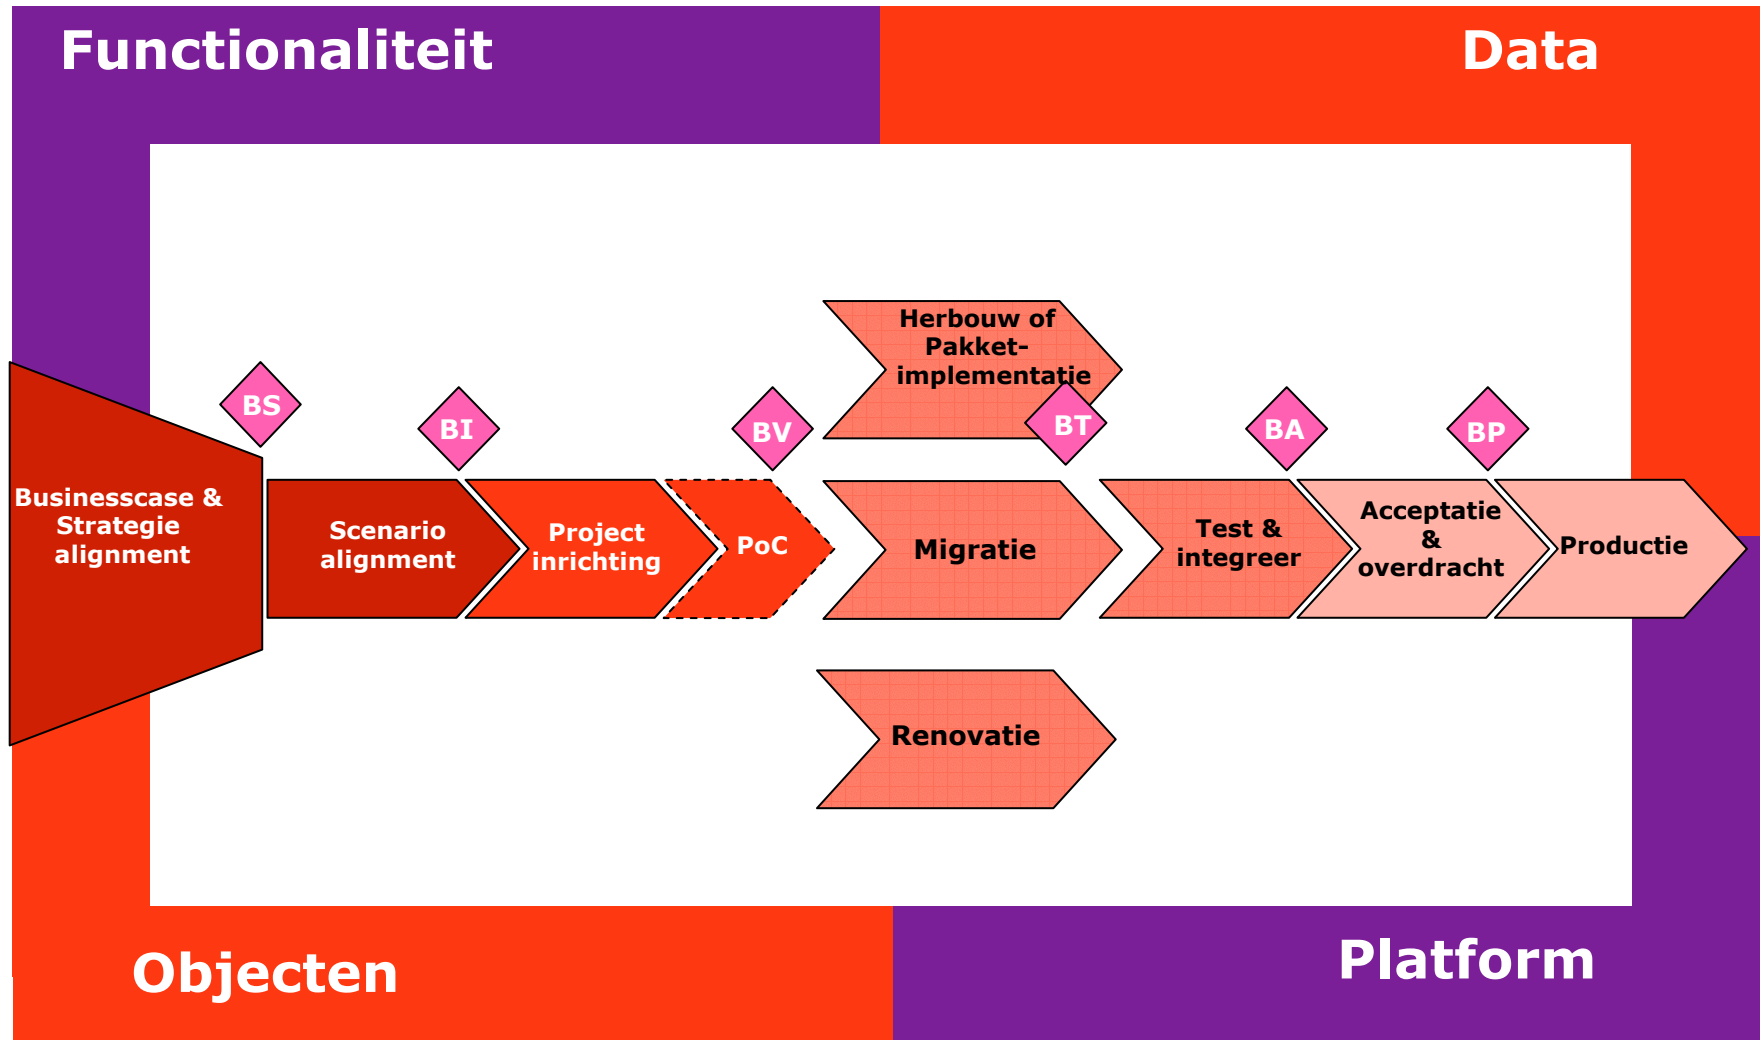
Functionaliteit

Data

Herbouw of Pakket-implementatie

BS

BI

BV

BT

BA

BP

Businesscase & Strategie alignment

Scenario alignment

Project inrichting

PoC

Migratie

Test & integreer

Acceptatie & overdracht

Productie

Renovatie

Objecten

Platform